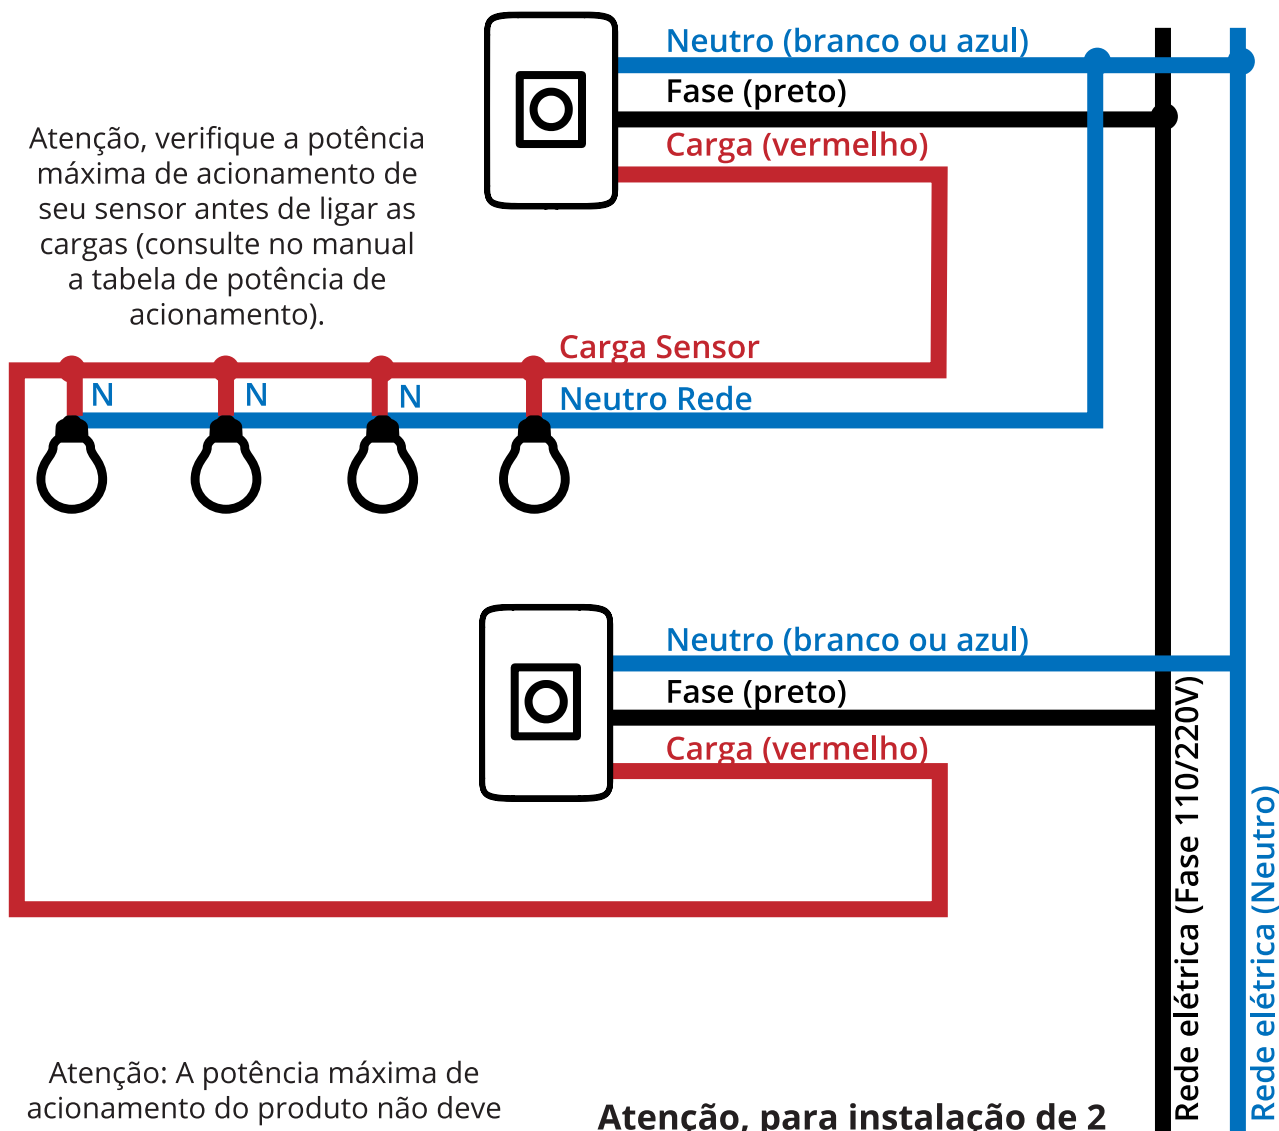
Neutro (branco ou azul)
Fase (preto)
Carga (vermelho)

Atenção, verifique a potência máxima de acionamento de seu sensor antes de ligar as cargas (consulte no manual a tabela de potência de acionamento).

Carga Sensor
N
N
N
Neutro Rede

Neutro (branco ou azul)
Fase (preto)
Carga (vermelho)

Rede elétrica (Fase 110/220V)
Rede elétrica (Neutro)

Atenção: A potência máxima de acionamento do produto não deve

Atenção, para instalação de 2